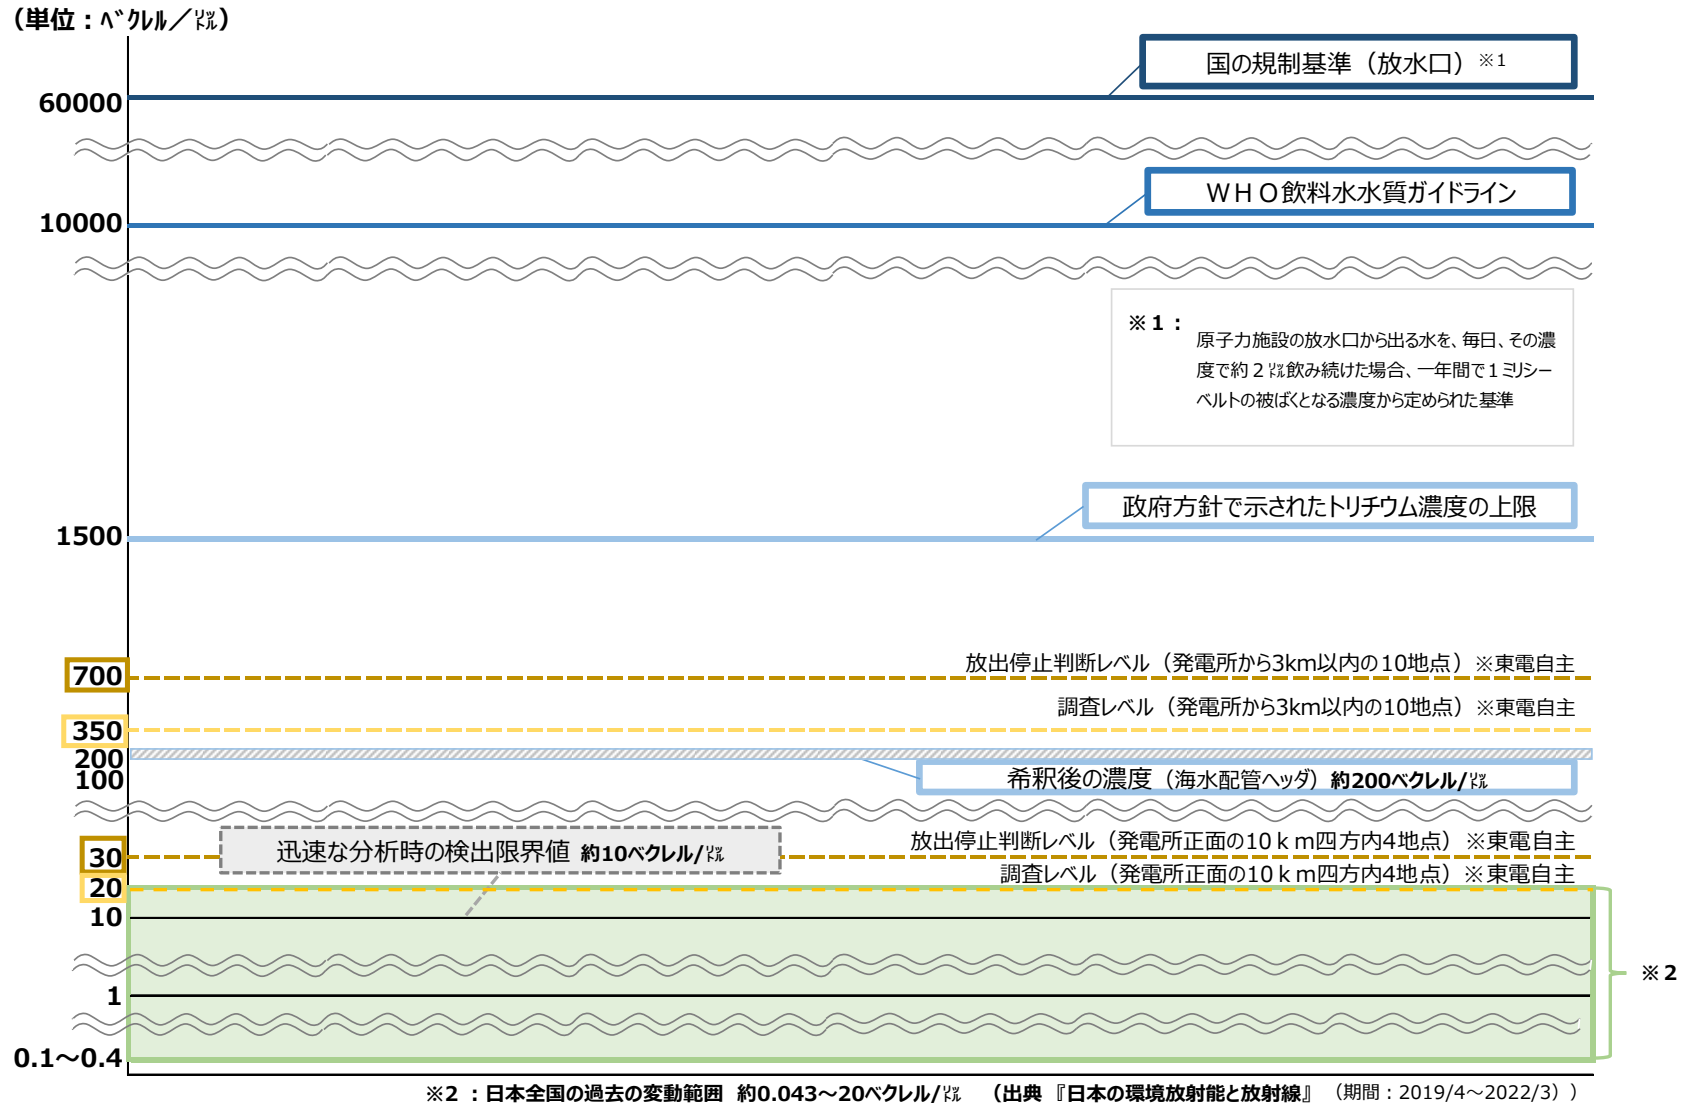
（単位：ﾍﾞｸﾚﾙ／ﾘｯﾄﾙ）

国の規制基準（放水口）※1

60000

ＷＨＯ飲料水水質ガイドライン

10000

※１：
原子力施設の放水口から出る水を、毎日、その濃度で約２ﾘｯﾄﾙ飲み続けた場合、一年間で１ミリシーベルトの被ばくとなる濃度から定められた基準

政府方針で示されたトリチウム濃度の上限

1500

放出停止判断レベル（発電所から3km以内の10地点）※東電自主

700

調査レベル（発電所から3km以内の10地点）※東電自主

350

200

100

希釈後の濃度（海水配管ヘッダ）約200ベクレル/ﾘｯﾄﾙ

迅速な分析時の検出限界値 約10ベクレル/ﾘｯﾄﾙ

放出停止判断レベル（発電所正面の10ｋｍ四方内4地点）※東電自主

30

調査レベル（発電所正面の10ｋｍ四方内4地点）※東電自主

20

10

※２

1

0.1～0.4

※2 ：日本全国の過去の変動範囲 約0.043～20ベクレル/ﾘｯﾄﾙ （出典 『日本の環境放射能と放射線』（期間：2019/4～2022/3））